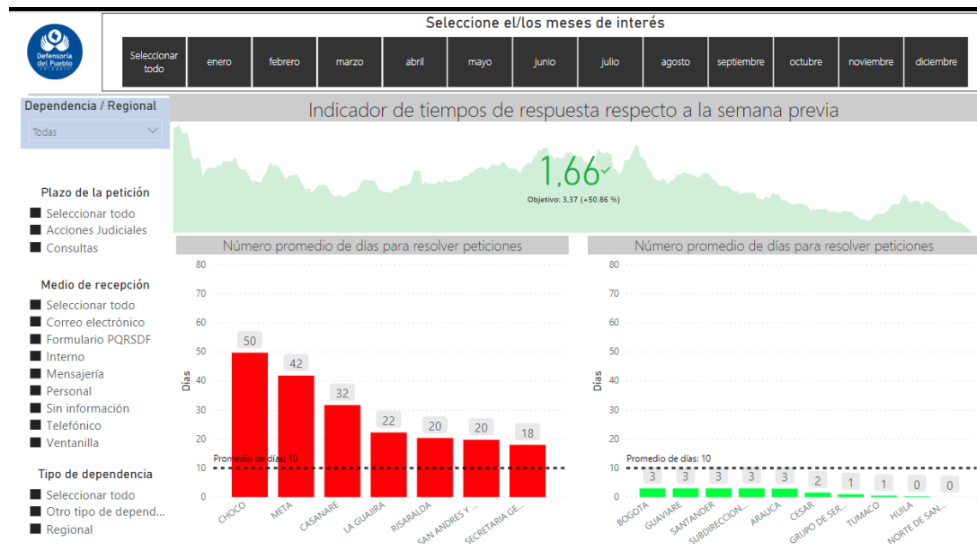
Defensoría del Pueblo

Seleccione el/los meses de interés

| Seleccionar todo | enero | febrero | marzo | abril | mayo | junio | julio | agosto | septiembre | octubre | noviembre | diciembre |
|---|---|---|---|---|---|---|---|---|---|---|---|---|

Dependencia / Regional

Todas

Indicador de tiempos de respuesta respecto a la semana previa

1,66

Objetivo: 3,37 (+50.86 %)

Plazo de la petición
Seleccionar todo
Acciones Judiciales
Consultas

Medio de recepción
Seleccionar todo
Correo electrónico
Formulario PQRSDF
Interno
Mensajería
Personal
Sin información
Telefónico
Ventanilla

Tipo de dependencia
Seleccionar todo
Otro tipo de depend...
Regional

Número promedio de días para resolver peticiones

80
70
60
50
40
30
20
10
0
Días

Promedio de días: 10

50 42 32 22 20 20 18

CHOCO META CASANARE LA GUAJIRA RISARALDA SAN ANDRES Y ... SECRETARIA GE...

Número promedio de días para resolver peticiones

80
70
60
50
40
30
20
10
0
Días

Promedio de días: 10

3 3 3 3 3 2 1 1 0 0

BOGOTA GUAVIARE SANTANDER SUBDIRECCION... ARAUCA CESAR GRUPO DE SER... TUMACO HUILA NORTE DE SAN...